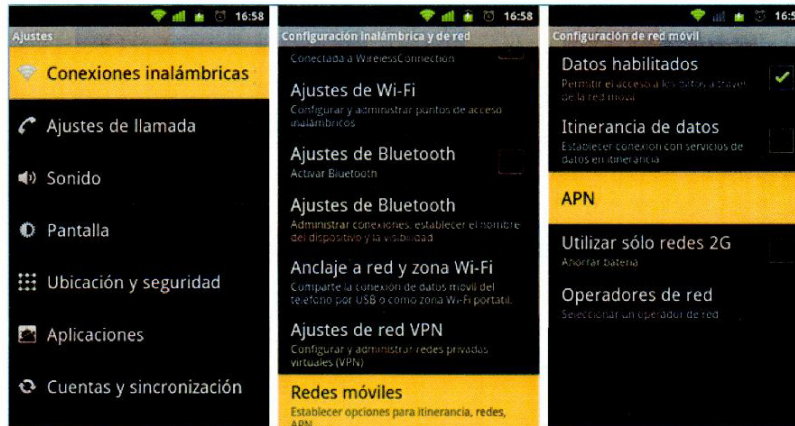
16:58

Ajustes

Conexiones inalámbricas

Ajustes de llamada

Sonido

Pantalla

Ubicación y seguridad

Aplicaciones

Cuentas y sincronización

16:58

Configuración inalámbrica y de red

Conectada a WirelessConnection

Ajustes de Wi-Fi

Configurar y administrar puntos de acceso inalámbricos

Ajustes de Bluetooth

Activar Bluetooth

Ajustes de Bluetooth

Administrar conexiones, establecer el nombre del dispositivo y la visibilidad

Anclaje a red y zona Wi-Fi

Comparte la conexión de datos móvil del teléfono por USB o como zona Wi-Fi portátil

Ajustes de red VPN

Configurar y administrar redes privadas virtuales (VPN)

Redes móviles

Establecer opciones para itinerancia, redes, APN

16:5

Configuración de red móvil

Datos habilitados

Permitir el acceso a los datos a través de la red móvil

Itinerancia de datos

Establecer conexión con servicios de datos en itinerancia

APN

Utilizar sólo redes 2G

Ahorrar batería

Operadores de red

Seleccionar un operador de red